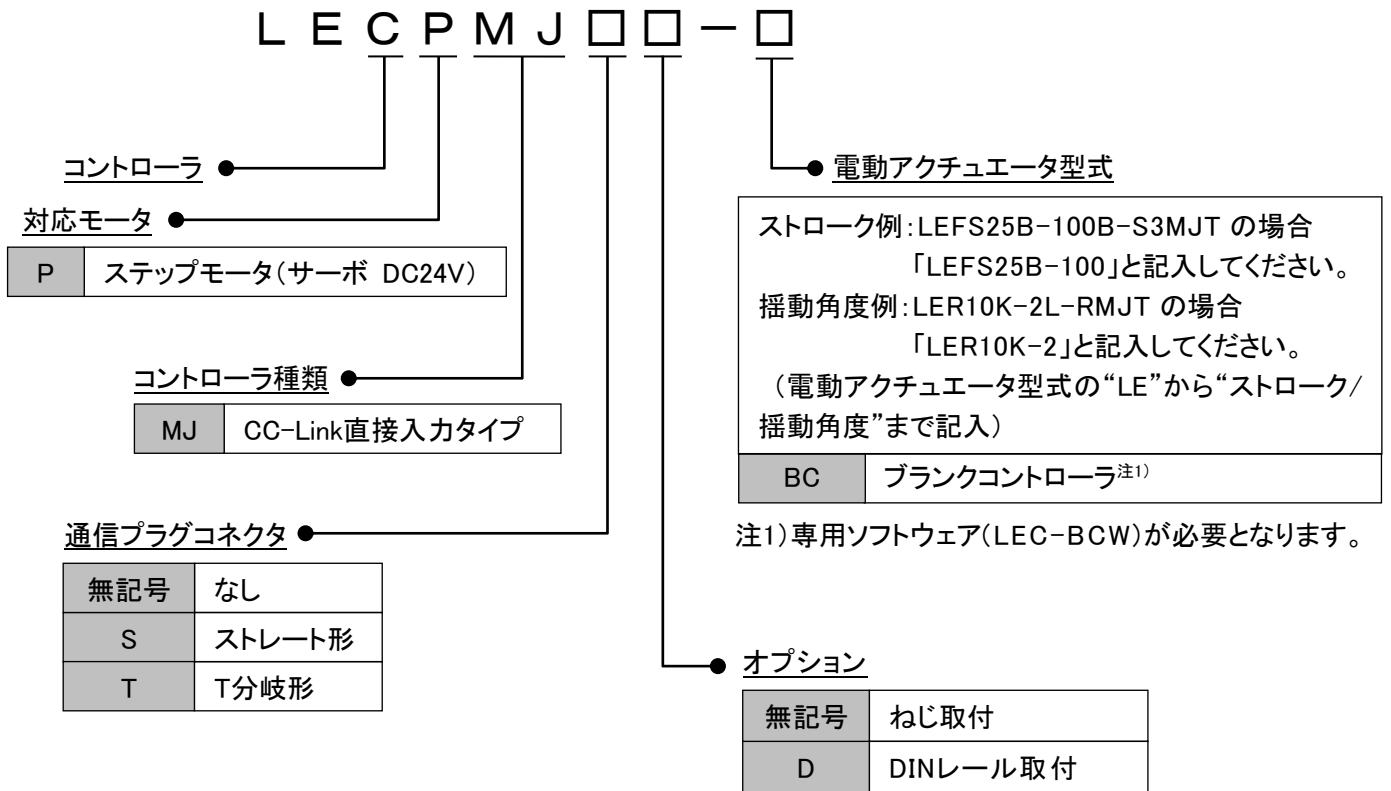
L E C P M J □ □ − □

コントローラ

対応モータ

| P | ステップモータ(サーボ DC24V) |
|---|---|

コントローラ種類

| MJ | CC-Link直接入力タイプ |
|---|---|

通信プラグコネクタ

| 無記号 | なし |
|---|---|
| S | ストレート形 |
| T | T分岐形 |

電動アクチュエータ型式

ストローク例:LEFS25B-100B-S3MJT の場合
「LEFS25B-100」と記入してください。
揺動角度例:LER10K-2L-RMJT の場合
「LER10K-2」と記入してください。
(電動アクチュエータ型式の"LE"から"ストローク/揺動角度"まで記入)

| BC | ブランクコントローラ注1) |
|---|---|

注1)専用ソフトウェア(LEC-BCW)が必要となります。

オプション

| 無記号 | ねじ取付 |
|---|---|
| D | DINレール取付 |